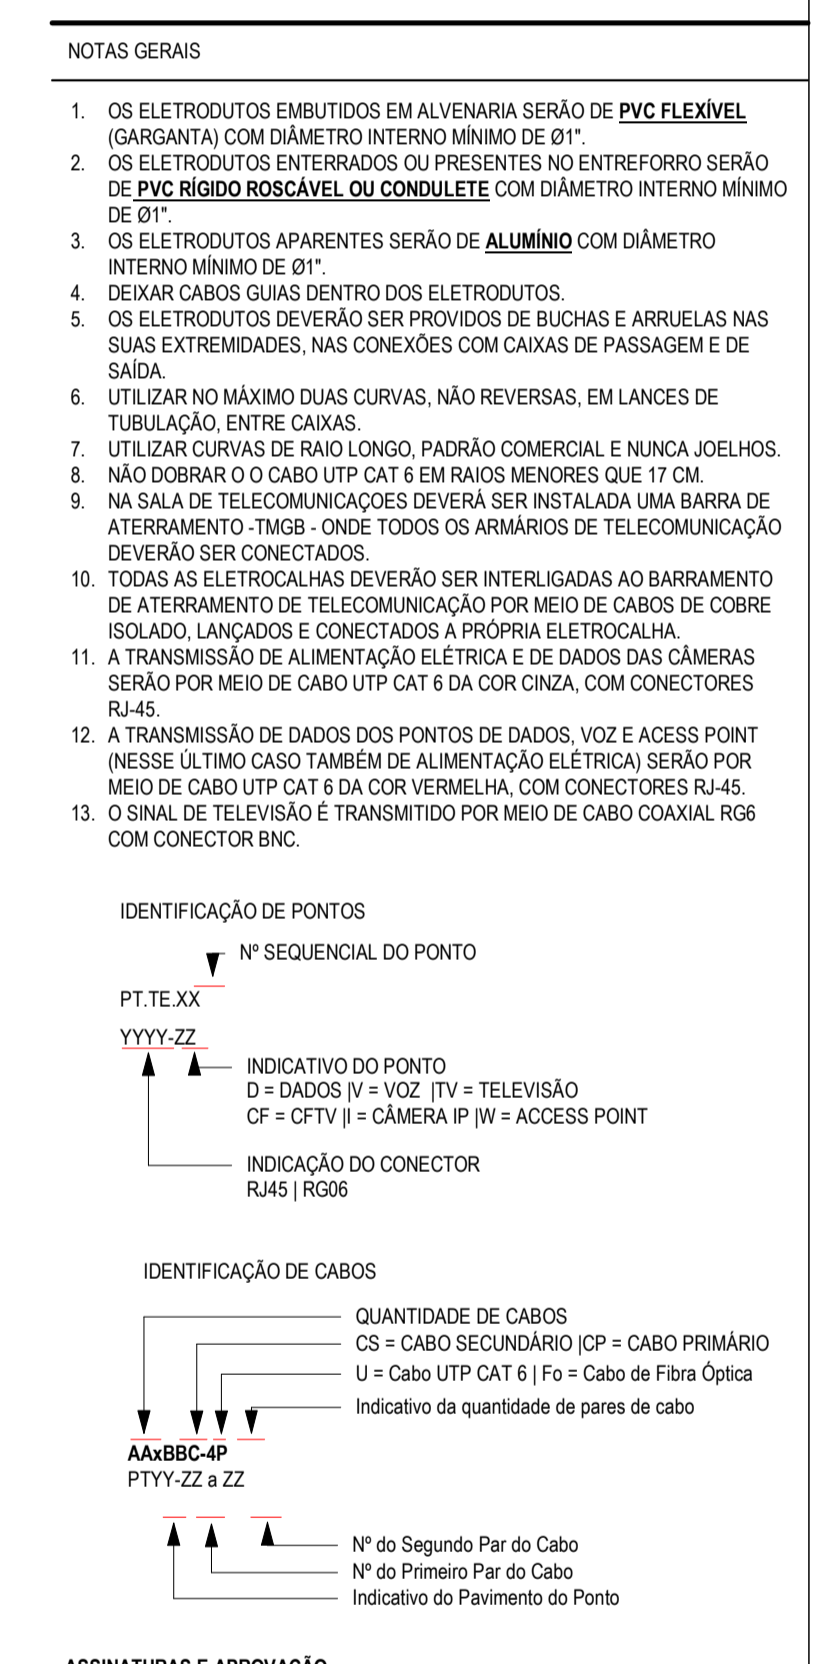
NOTAS GERAIS

1. OS ELETRODUTOS EMBUTIDOS EM ALVENARIA SERÃO DE **PVC FLEXÍVEL** (GARGANTA) COM DIÂMETRO INTERNO MÍNIMO DE Ø1".
2. OS ELETRODUTOS ENTERRADOS OU PRESENTES NO ENTREFORRO SERÃO DE **PVC RÍGIDO ROSCÁVEL OU CONDULETE** COM DIÂMETRO INTERNO MÍNIMO DE Ø1".
3. OS ELETRODUTOS APARENTES SERÃO DE **ALUMÍNIO** COM DIÂMETRO INTERNO MÍNIMO DE Ø1".
4. DEIXAR CABOS GUIAS DENTRO DOS ELETRODUTOS.
5. OS ELETRODUTOS DEVERÃO SER PROVIDOS DE BUCHAS E ARRUELAS NAS SUAS EXTREMIDADES, NAS CONEXÕES COM CAIXAS DE PASSAGEM E DE SAÍDA.
6. UTILIZAR NO MÁXIMO DUAS CURVAS, NÃO REVERSAS, EM LANCES DE TUBULAÇÃO, ENTRE CAIXAS.
7. UTILIZAR CURVAS DE RAIO LONGO, PADRÃO COMERCIAL E NUNCA JOELHOS.
8. NÃO DOBRAR O O CABO UTP CAT 6 EM RAIOS MENORES QUE 17 CM.
9. NA SALA DE TELECOMUNICAÇOES DEVERÁ SER INSTALADA UMA BARRA DE ATERRAMENTO -TMGB - ONDE TODOS OS ARMÁRIOS DE TELECOMUNICAÇÃO DEVERÃO SER CONECTADOS.
10. TODAS AS ELETROCALHAS DEVERÃO SER INTERLIGADAS AO BARRAMENTO DE ATERRAMENTO DE TELECOMUNICAÇÃO POR MEIO DE CABOS DE COBRE ISOLADO, LANÇADOS E CONECTADOS A PRÓPRIA ELETROCALHA.
11. A TRANSMISSÃO DE ALIMENTAÇÃO ELÉTRICA E DE DADOS DAS CÂMERAS SERÃO POR MEIO DE CABO UTP CAT 6 DA COR CINZA, COM CONECTORES RJ-45.
12. A TRANSMISSÃO DE DADOS DOS PONTOS DE DADOS, VOZ E ACESS POINT (NESSE ÚLTIMO CASO TAMBÉM DE ALIMENTAÇÃO ELÉTRICA) SERÃO POR MEIO DE CABO UTP CAT 6 DA COR VERMELHA, COM CONECTORES RJ-45.
13. O SINAL DE TELEVISÃO É TRANSMITIDO POR MEIO DE CABO COAXIAL RG6 COM CONECTOR BNC.

IDENTIFICAÇÃO DE PONTOS

Nº SEQUENCIAL DO PONTO

PT.TE.XX

YYYY-ZZ

INDICATIVO DO PONTO
D = DADOS |V = VOZ |TV = TELEVISÃO
CF = CFTV |I = CÂMERA IP |W = ACCESS POINT

INDICAÇÃO DO CONECTOR
RJ45 | RG06

IDENTIFICAÇÃO DE CABOS

QUANTIDADE DE CABOS
CS = CABO SECUNDÁRIO |CP = CABO PRIMÁRIO
U = Cabo UTP CAT 6 | Fo = Cabo de Fibra Óptica
Indicativo da quantidade de pares de cabo

**AAxBBC-4P**
PTYY-ZZ a ZZ

Nº do Segundo Par do Cabo
Nº do Primeiro Par do Cabo
Indicativo do Pavimento do Ponto

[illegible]